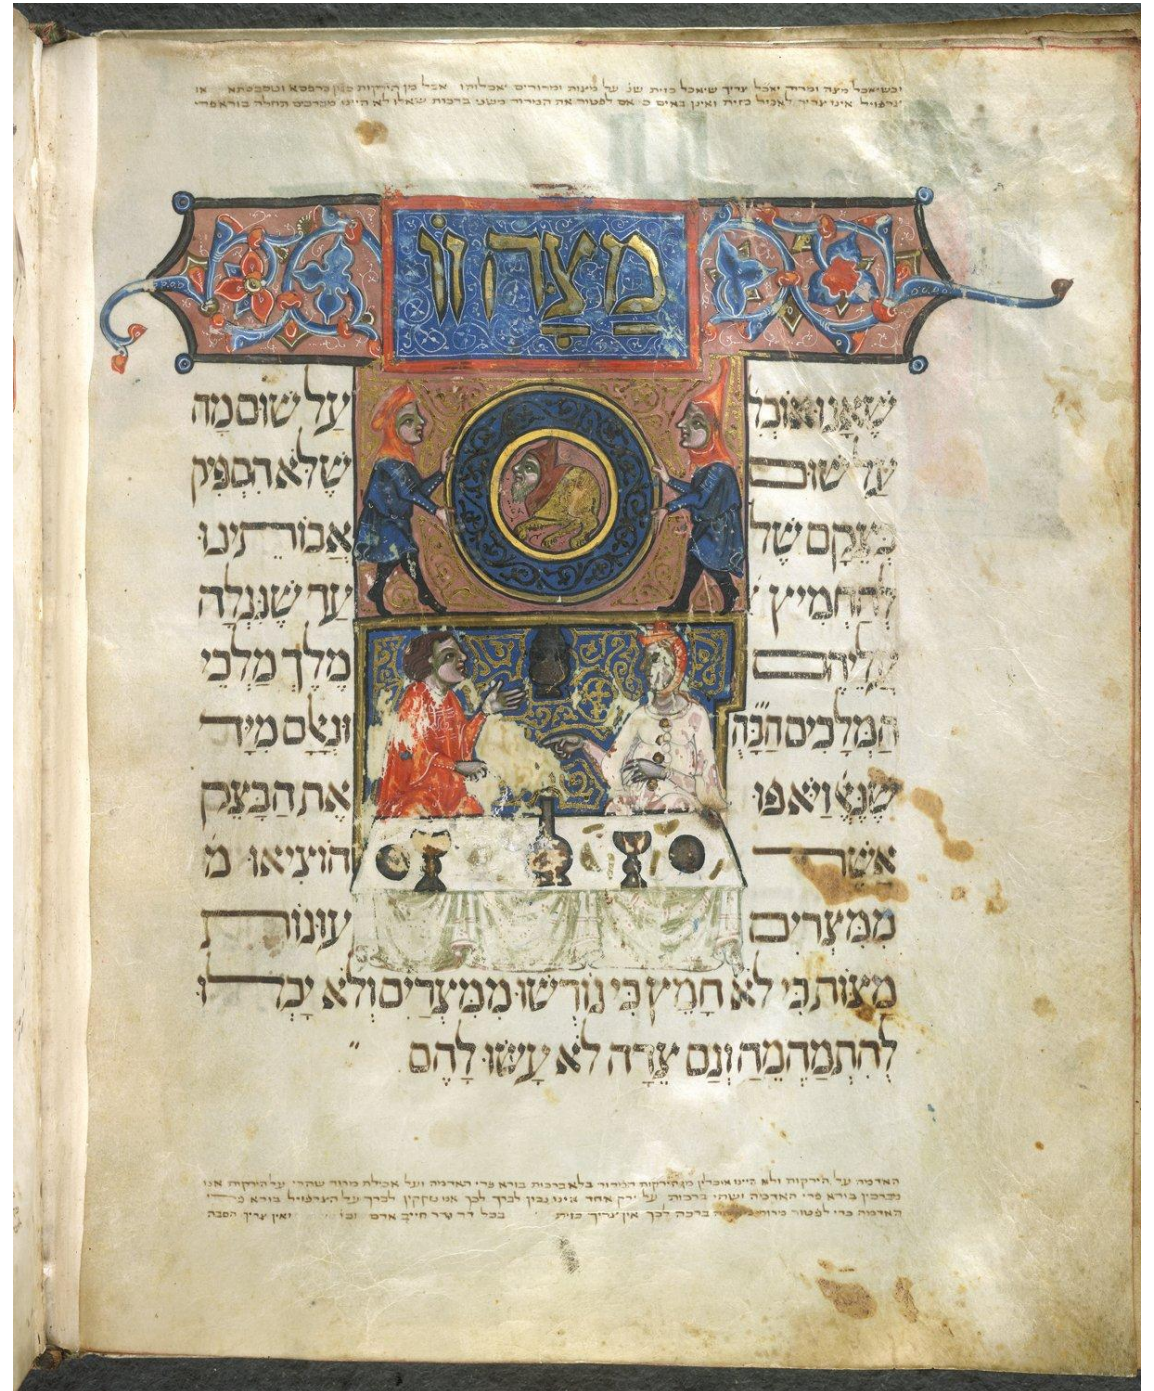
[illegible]

מַצָּה זוֹ

שֶׁאָנוּ אוֹכְלִים עַל שׁוּם מָה
עַל שׁוּם שֶׁלֹּא הִסְפִּיק
בְּצֵקָם שֶׁל אֲבוֹתֵינוּ
לְהַחְמִיץ עַד שֶׁנִּגְלָה
עֲלֵיהֶם מֶלֶךְ מַלְכֵי
הַמְּלָכִים הַקָּבָּ״ה וּגְאָלָם מִיָּד
שֶׁנֶּאֱמַר וַיֹּאפוּ אֶת הַבָּצֵק
אֲשֶׁר הוֹצִיאוּ מִ
מִּמִּצְרַיִם עֻגֹת
מַצּוֹת כִּי לֹא חָמֵץ כִּי גֹרְשׁוּ מִמִּצְרַיִם וְלֹא יָכְלוּ
לְהִתְמַהְמֵהַּ וְגַם צֵדָה לֹא עָשׂוּ לָהֶם

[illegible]